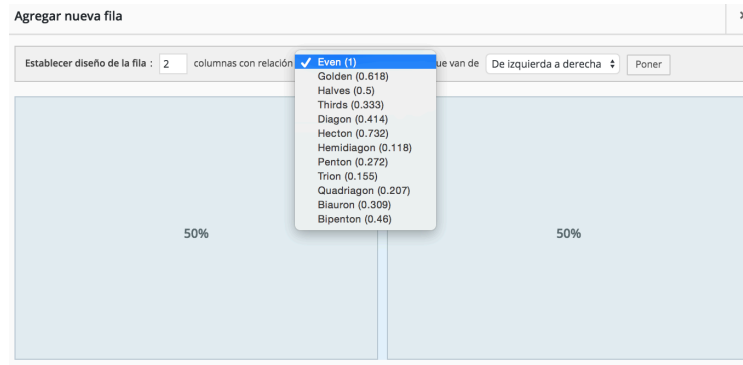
Agregar nueva fila

Establecer diseño de la fila : 2 columnas con relación ✓ Even (1) ue van de De izquierda a derecha Poner

Golden (0.618)
Halves (0.5)
Thirds (0.333)
Diagon (0.414)
Hecton (0.732)
Hemidiagon (0.118)
Penton (0.272)
Trion (0.155)
Quadriagon (0.207)
Biauron (0.309)
Bipenton (0.46)

50%

50%